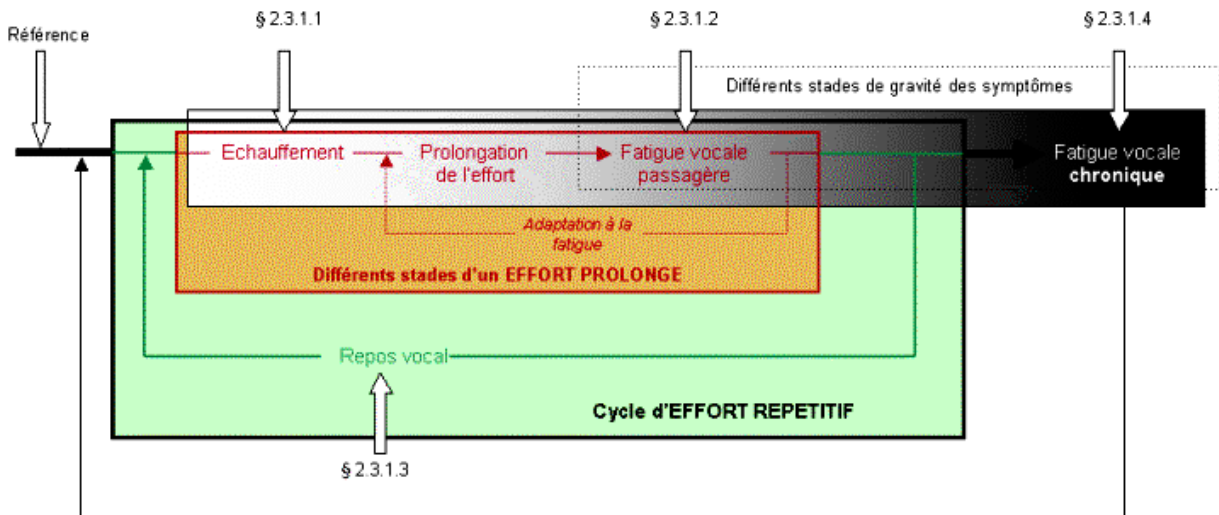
§ 2.3.1.1

§ 2.3.1.2

§ 2.3.1.4

Référence

Différents stades de gravité des symptômes

Echauffement

Prolongation de l'effort

Fatigue vocale passagère

Fatigue vocale chronique

Adaptation à la fatigue

Différents stades d'un EFFORT PROLONGE

Repos vocal

Cycle d'EFFORT REPETITIF

§ 2.3.1.3